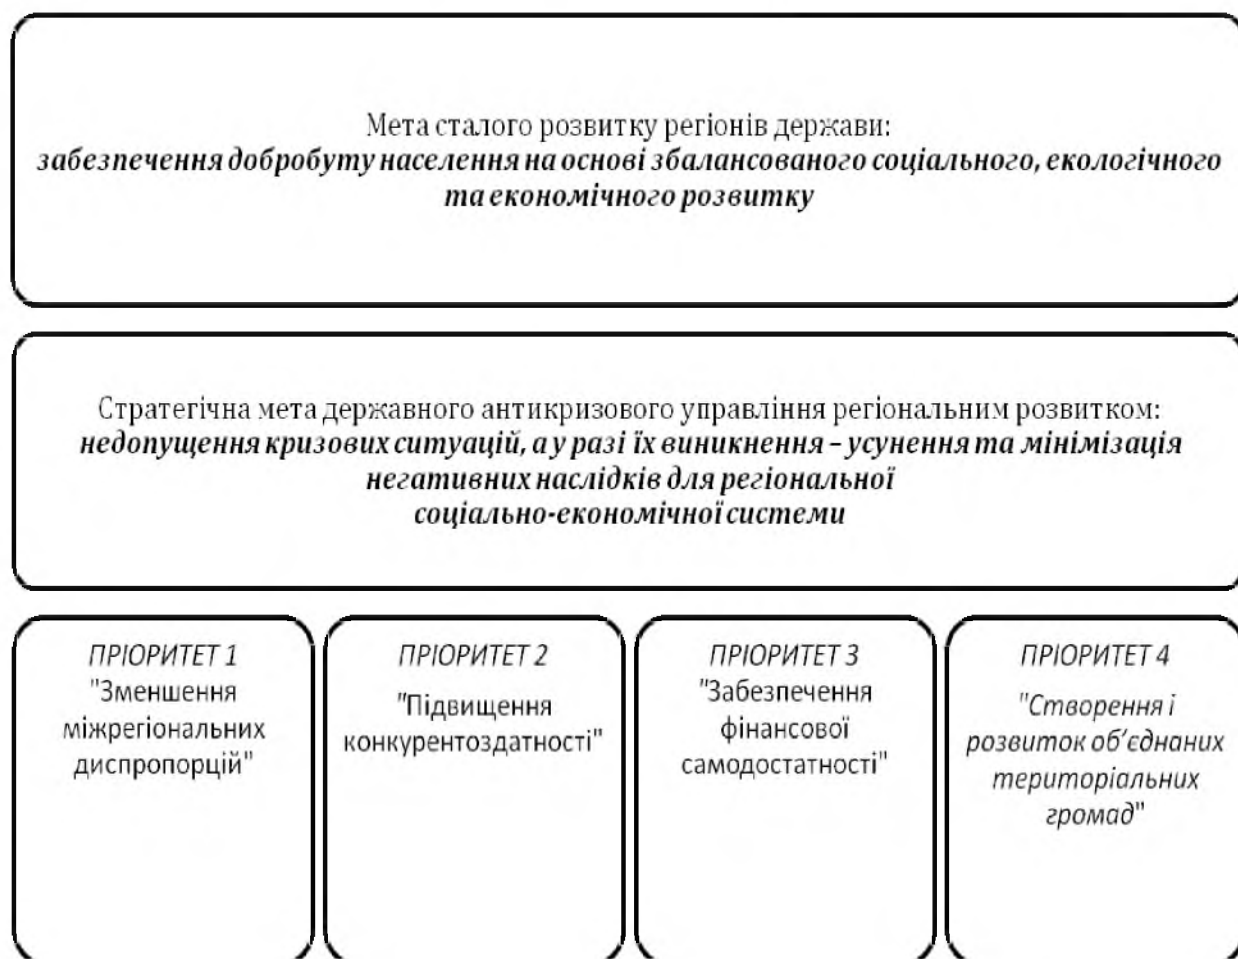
Мета сталого розвитку регіонів держави:
забезпечення добробуту населення на основі збалансованого соціального, екологічного та економічного розвитку

Стратегічна мета державного антикризового управління регіональним розвитком:
недопущення кризових ситуацій, а у разі їх виникнення – усунення та мінімізація негативних наслідків для регіональної соціально-економічної системи

ПРІОРИТЕТ 1
"Зменшення міжрегіональних диспропорцій"

ПРІОРИТЕТ 2
"Підвищення конкурентоздатності"

ПРІОРИТЕТ 3
"Забезпечення фінансової самодостатності"

ПРІОРИТЕТ 4
"Створення і розвиток об'єднаних територіальних громад"